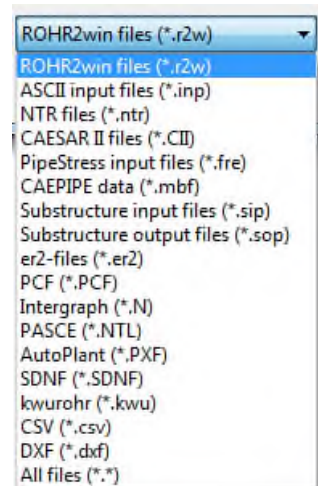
ROHR2win files (*.r2w)

ROHR2win files (*.r2w)
ASCII input files (*.inp)
NTR files (*.ntr)
CAESAR II files (*.CII)
PipeStress input files (*.fre)
CAEPIPE data (*.mbf)
Substructure input files (*.sip)
Substructure output files (*.sop)
er2-files (*.er2)
PCF (*.PCF)
Intergraph (*.N)
PASCE (*.NTL)
AutoPlant (*.PXF)
SDNF (*.SDNF)
kwurohr (*.kwu)
CSV (*.csv)
DXF (*.dxf)
All files (*.*)